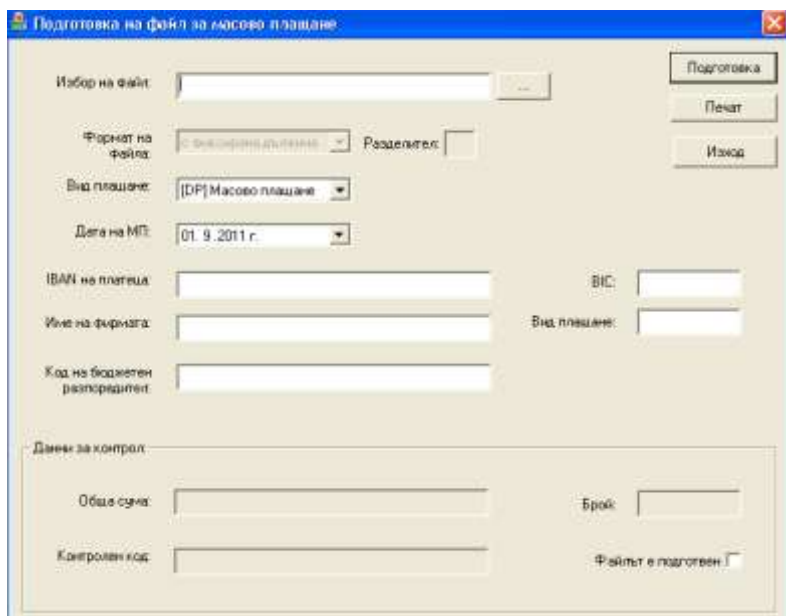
Подготовка на файл за масово плащане

Избор на файл: ...

Подготовка
Печат
Изход

Формат на файла: С фиксирана дължина
Разделител:

Вид плащане: [DP] Масово плащане

Дата на МП: 01. 9 .2011 г.

IBAN на платеца:
BIC:

Име на фирмата:
Вид плащане:

Код на бюджетен разпоредител:

Данни за контрол

Обща сума:
Брой:

Контролен код:
Файлът е подготвен